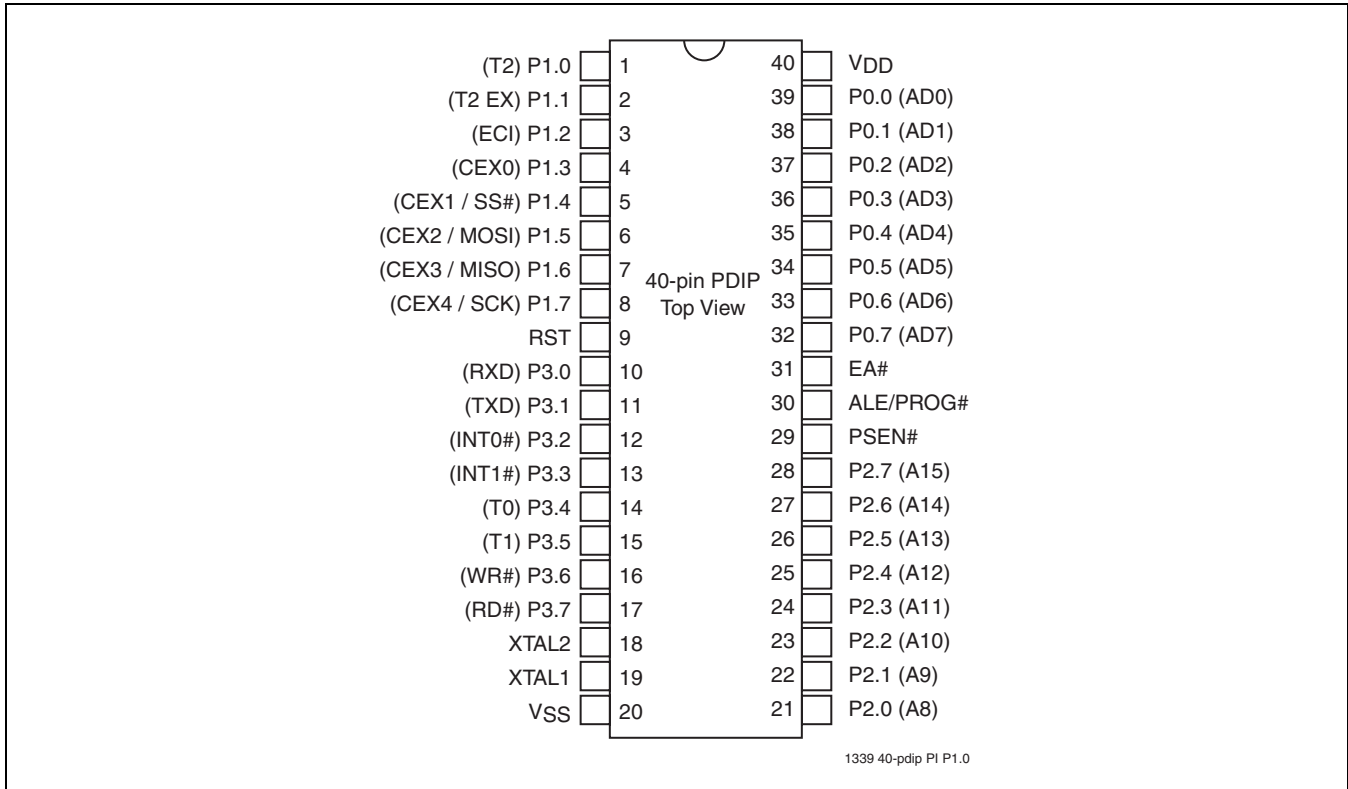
(T2) P1.0 1
(T2 EX) P1.1 2
(ECI) P1.2 3
(CEX0) P1.3 4
(CEX1 / SS#) P1.4 5
(CEX2 / MOSI) P1.5 6
(CEX3 / MISO) P1.6 7
(CEX4 / SCK) P1.7 8
RST 9
(RXD) P3.0 10
(TXD) P3.1 11
(INT0#) P3.2 12
(INT1#) P3.3 13
(T0) P3.4 14
(T1) P3.5 15
(WR#) P3.6 16
(RD#) P3.7 17
XTAL2 18
XTAL1 19
VSS 20

40-pin PDIP
Top View

40 VDD
39 P0.0 (AD0)
38 P0.1 (AD1)
37 P0.2 (AD2)
36 P0.3 (AD3)
35 P0.4 (AD4)
34 P0.5 (AD5)
33 P0.6 (AD6)
32 P0.7 (AD7)
31 EA#
30 ALE/PROG#
29 PSEN#
28 P2.7 (A15)
27 P2.6 (A14)
26 P2.5 (A13)
25 P2.4 (A12)
24 P2.3 (A11)
23 P2.2 (A10)
22 P2.1 (A9)
21 P2.0 (A8)

1339 40-pdip PI P1.0